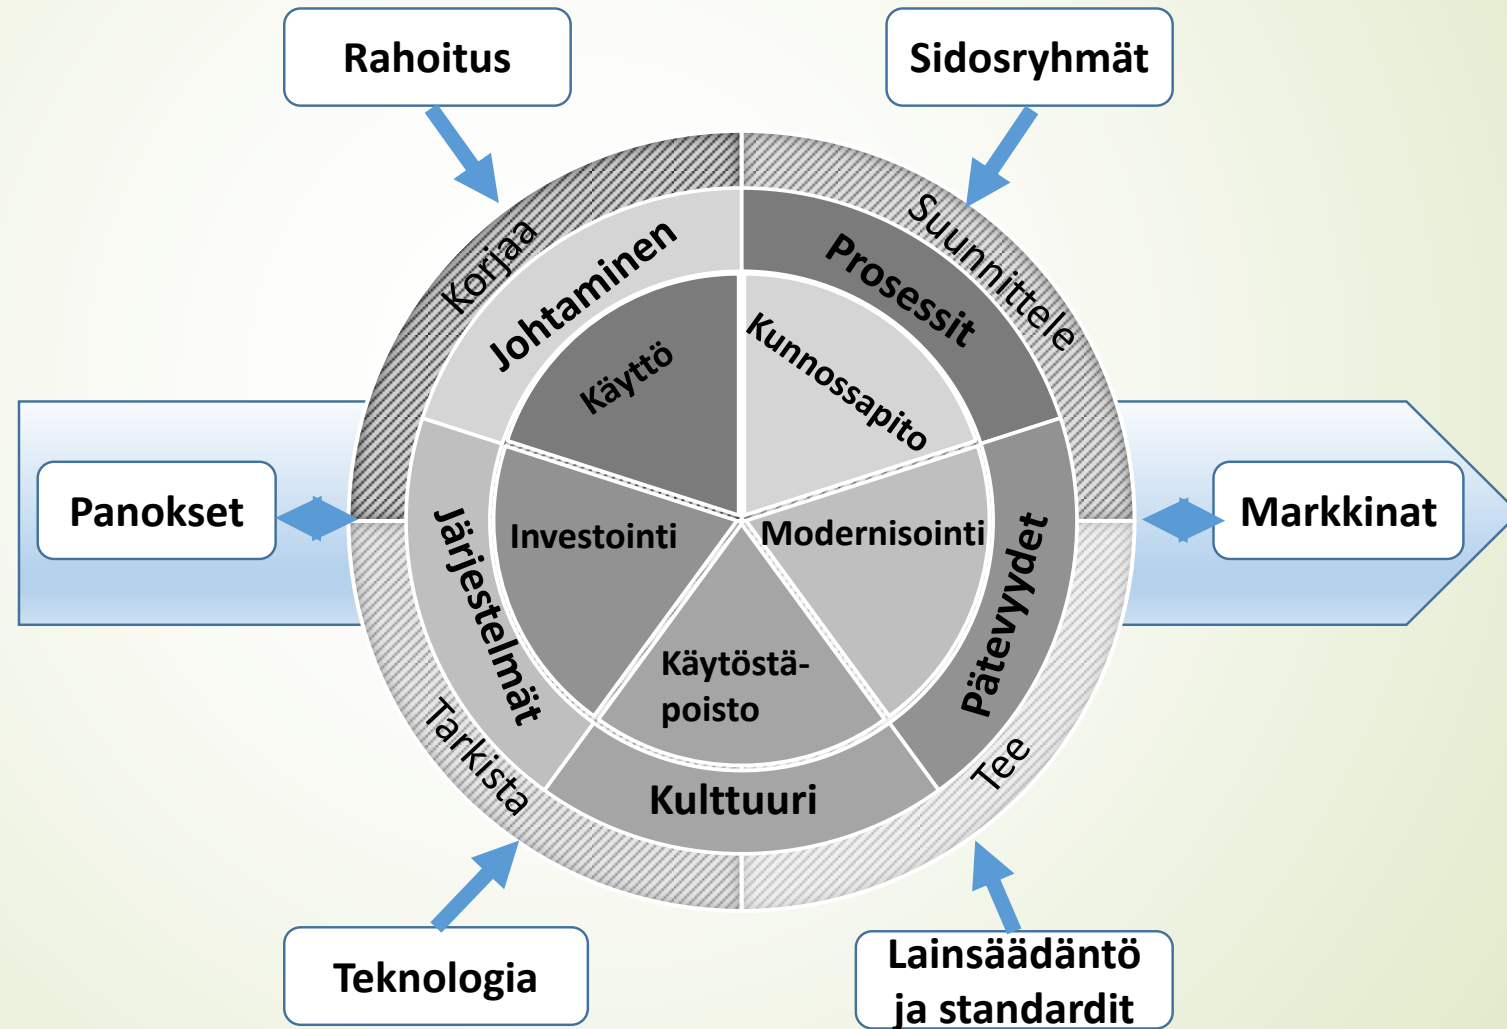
Rahoitus

Sidosryhmät

Korjaa

Suunnittele

Johtaminen

Prosessit

Käyttö

Kunnossapito

Panokset

Markkinat

Järjestelmät

Investointi

Modernisointi

Pätevyydet

Käytöstä-
poisto

Tarkista

Tee

Kulttuuri

Teknologia

Lainsäädäntö ja standardit